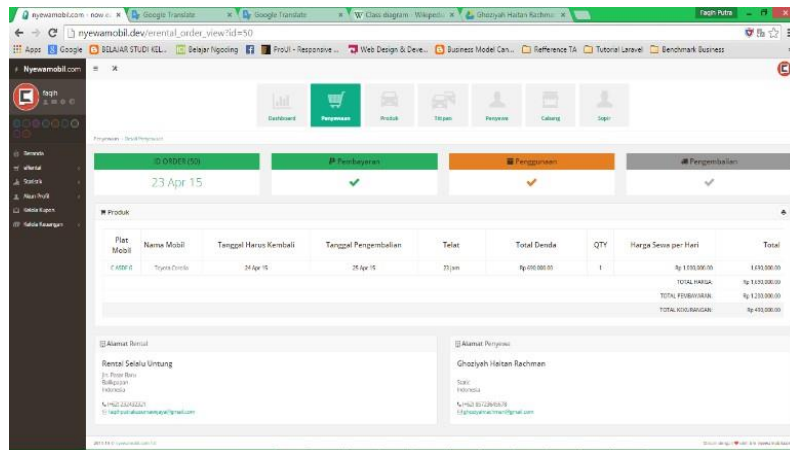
nyewamobil.com - now.c × Google Translate × Google Translate × W Class diagram - Wikipedi × Ghoziyah Haitan Rachmo ×
Faqih Putra
nyewamobil.dev/erental_order_view?id=50
Apps Google BELAJAR STUDI KEL.. Belajar Ngoding ProUI - Responsive ... Web Design & Deve... Business Model Can... Refference TA Tutorial Laravel Benchmark Business
Nyewamobil.com
faqih
Beranda
eRental
Statistik
Akun Profil
Kelola Kupon
Kelola Keuangan
Dashboard Penyewaan Produk Titipan Penyewa Cabang Sopir
Penyewaan > Detail Penyewaan
ORDER (50)
23 Apr 15
Pembayaran
Penggunaan
Pengembalian
Produk

| Plat Mobil | Nama Mobil | Tanggal Harus Kembali | Tanggal Pengembalian | Telat | Total Denda | QTY | Harga Sewa per Hari | Total |
|---|---|---|---|---|---|---|---|---|
| CA8DE0 | Toyota Corolla | 24 Apr 15 | 25 Apr 15 | 23 jam | Rp 400.000,00 | 1 | Rp 1.650.000,00 | 1.650.000,00 |
| | | | | | | | TOTAL HARGA: | Rp 1.650.000,00 |
| | | | | | | | TOTAL PEMBAYARAN: | Rp 1.250.000,00 |
| | | | | | | | TOTAL KEKURANGAN: | Rp 400.000,00 |

Alamat Rental
Rental Selalu Untung
Jln. Pasar Baru
Balikpapan
Indonesia
(+62) 332432321
faqihputra@businessmyar@gmail.com

Alamat Penyewa
Ghoziyah Haitan Rachman
Solo
Indonesia
(+62) 8573648678
ghoziyahrachman@gmail.com